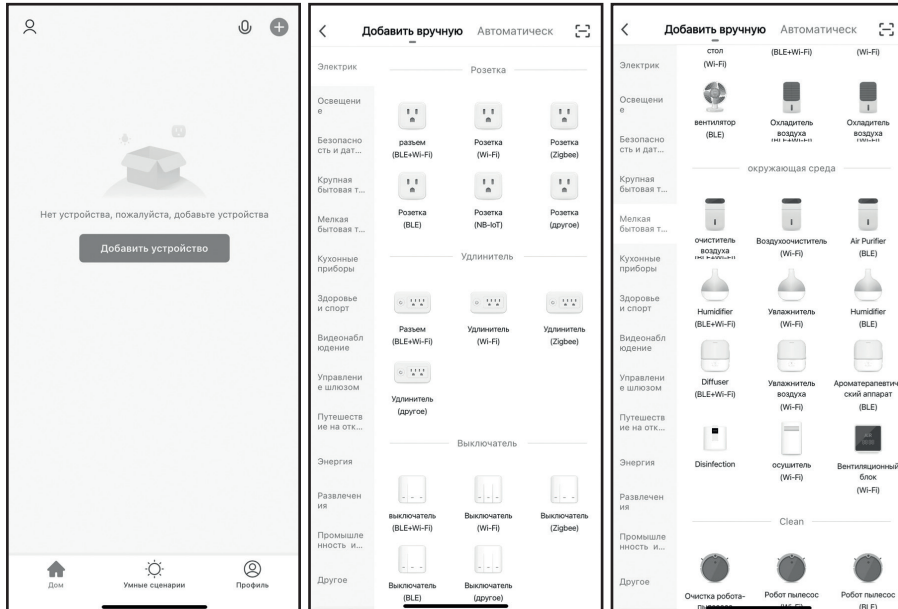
Нет устройства, пожалуйста, добавьте устройства

Добавить устройство

Дом
Умные сценарии
Профиль

Добавить вручную
Автоматическ

Электрик
Освещение
Безопасность и дат...
Крупная бытовая т...
Мелкая бытовая т...
Кухонные приборы
Здоровье и спорт
Видеонаблюдение
Управление шлюзом
Путешеств ие на отк...
Энергия
Развлечения
Промышленность и...
Другое

Розетка

разъем (BLE+Wi-Fi)
Розетка (Wi-Fi)
Розетка (Zigbee)
Розетка (BLE)
Розетка (NB-IoT)
Розетка (другое)

Удлинитель

Разъем (BLE+Wi-Fi)
Удлинитель (Wi-Fi)
Удлинитель (Zigbee)
Удлинитель (другое)

Выключатель

выключатель (BLE+Wi-Fi)
Выключатель (Wi-Fi)
Выключатель (Zigbee)
Выключатель (BLE)
Выключатель (другое)

Добавить вручную
Автоматическ

Электрик
Освещение
Безопасность и дат...
Крупная бытовая т...
Мелкая бытовая т...
Кухонные приборы
Здоровье и спорт
Видеонаблюдение
Управление шлюзом
Путешеств ие на отк...
Энергия
Развлечения
Промышленность и...
Другое

стол (Wi-Fi)
(BLE+Wi-Fi)
(Wi-Fi)
вентилятор (BLE)
Охладитель воздуха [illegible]
Охладитель воздуха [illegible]

окружающая среда

очиститель воздуха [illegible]
Воздухоочиститель (Wi-Fi)
Air Purifier (BLE)
Humidifier (BLE+Wi-Fi)
Увлажнитель (Wi-Fi)
Humidifier (BLE)
Diffuser (BLE+Wi-Fi)
Увлажнитель воздуха (Wi-Fi)
Ароматерапевтический аппарат (BLE)
Disinfection
осушитель (Wi-Fi)
Вентиляционный блок (Wi-Fi)

Clean

Очистка робота-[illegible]
Робот пылесос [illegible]
Робот пылесос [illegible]